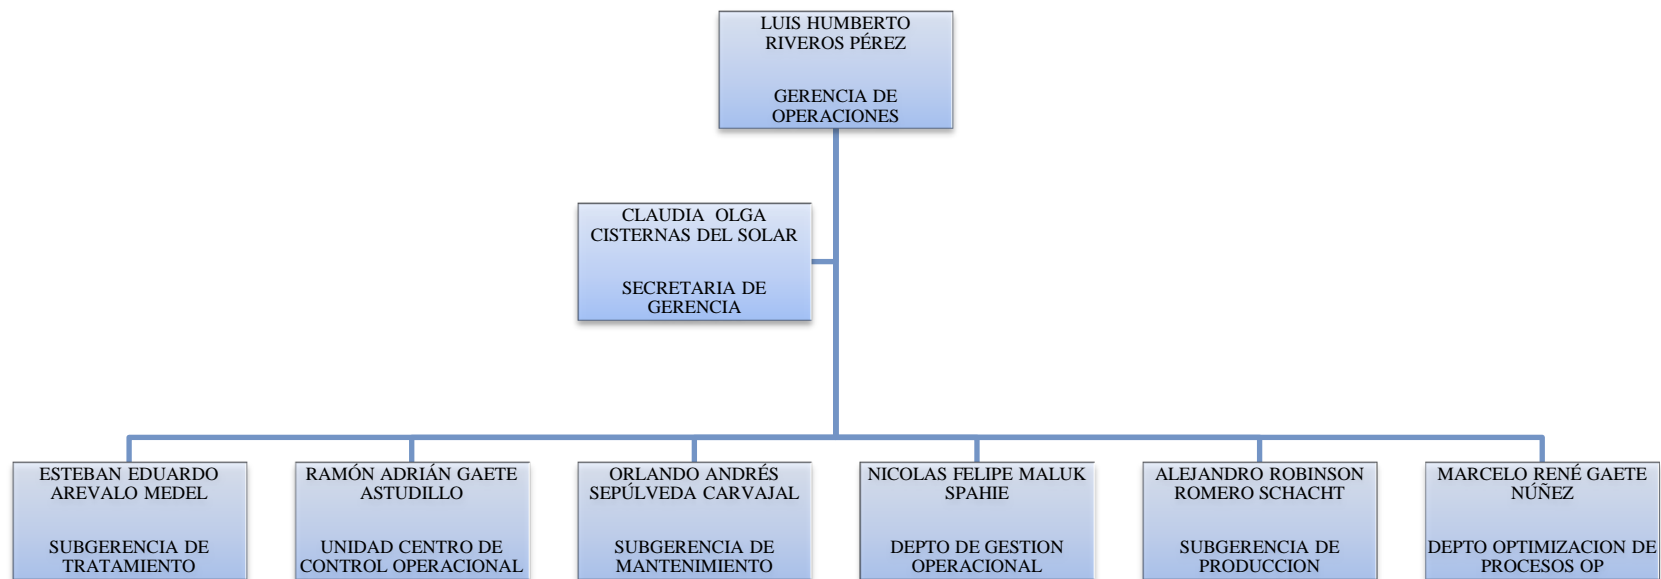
LUIS HUMBERTO RIVEROS PÉREZ

GERENCIA DE OPERACIONES

CLAUDIA OLGA CISTERNAS DEL SOLAR

SECRETARIA DE GERENCIA

ESTEBAN EDUARDO AREVALO MEDEL

SUBGERENCIA DE TRATAMIENTO

RAMÓN ADRIÁN GAETE ASTUDILLO

UNIDAD CENTRO DE CONTROL OPERACIONAL

ORLANDO ANDRÉS SEPÚLVEDA CARVAJAL

SUBGERENCIA DE MANTENIMIENTO

NICOLAS FELIPE MALUK SPAHIE

DEPTO DE GESTION OPERACIONAL

ALEJANDRO ROBINSON ROMERO SCHACHT

SUBGERENCIA DE PRODUCCION

MARCELO RENÉ GAETE NÚÑEZ

DEPTO OPTIMIZACION DE PROCESOS OP